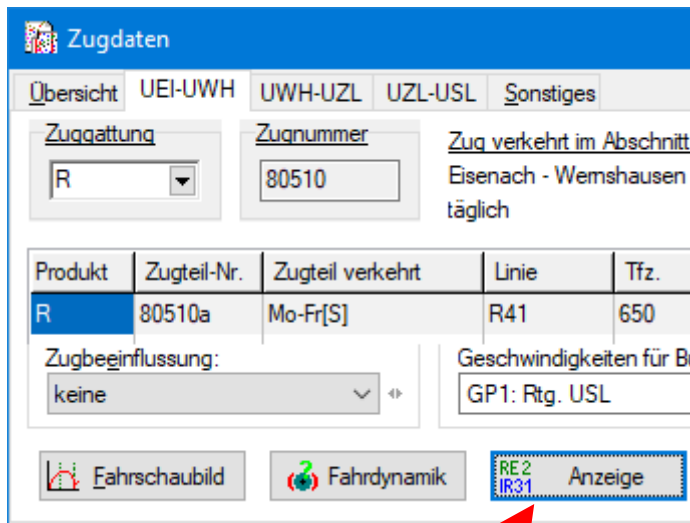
Zugdaten

Übersicht UEI-UWH UWH-UZL UZL-USL Sonstiges

Zuggattung
R

Zugnummer
80510

Zug verkehrt im Abschnitt
Eisenach - Wernshausen
täglich

| Produkt | Zugteil-Nr. | Zugteil verkehrt | Linie | Tfz. |
|---|---|---|---|---|
| R | 80510a | Mo-Fr[S] | R41 | 650 |

Zugbeeinflussung:
keine

Geschwindigkeiten für B
GP1: Rtg. USL

Fahrschaubild

Fahrdynamik

RE 2
IR31
Anzeige